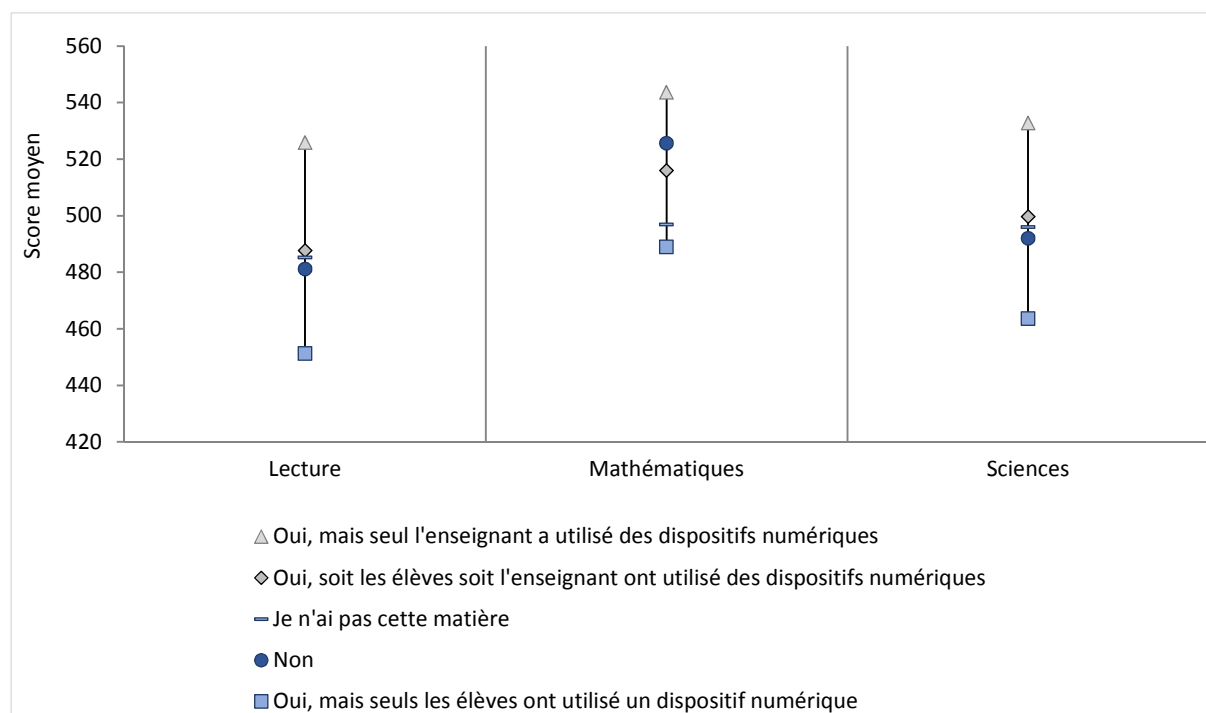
560
540
520
500
480
460
440
420

Score moyen

Lecture
Mathématiques
Sciences

Oui, mais seul l'enseignant a utilisé des dispositifs numériques
Oui, soit les élèves soit l'enseignant ont utilisé des dispositifs numériques
Je n'ai pas cette matière
Non
Oui, mais seuls les élèves ont utilisé un dispositif numérique